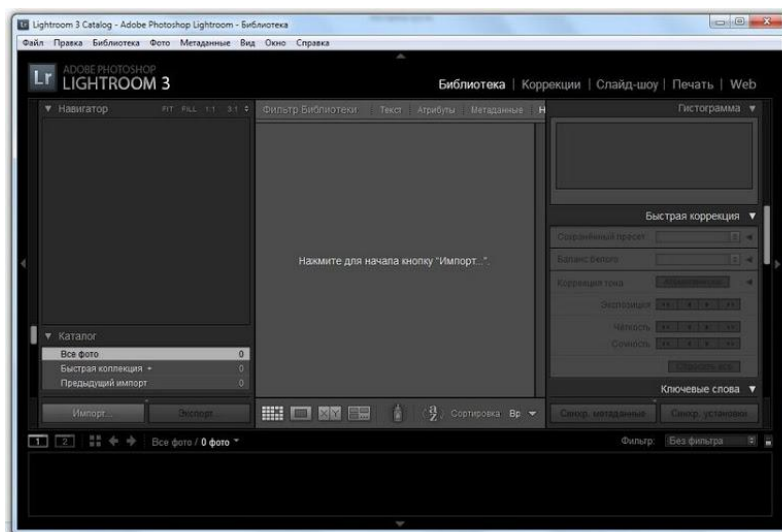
Lightroom 3 Catalog - Adobe Photoshop Lightroom - Библиотека

Файл Правка Библиотека Фото Метаданные Вид Окно Справка

Lr ADOBE PHOTOSHOP LIGHTROOM 3

Библиотека | Коррекции | Слайд-шоу | Печать | Web

Навигатор FIT FILL 1:1 3:1

Фильтр Библиотеки Текст Атрибуты Метаданные Н

Гистограмма

Нажмите для начала кнопку "Импорт...".

Быстрая коррекция

Сохранённый пресет

Баланс белого

Коррекция тона

Экспозиция

Четкость

Сочность

Каталог

Все фото 0

Быстрая коллекция + 0

Предыдущий импорт 0

Ключевые слова

Импорт... Экспорт...

Сортировка Вр

Синхр. метаданных Синхр. установки

1 2

Все фото / 0 фото

Фильтр: Без фильтра